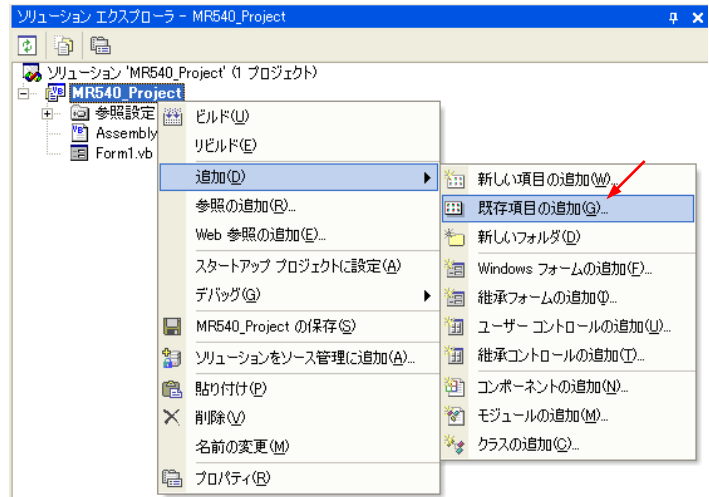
ソリューション エクスプローラ - MR540_Project
ソリューション 'MR540_Project' (1 プロジェクト)
MR540_Project
参照設定
Assembly
Form1.vb

ビルド(U)
リビルド(E)
追加(D)
参照の追加(R)...
Web 参照の追加(E)...
スタートアップ プロジェクトに設定(A)
デバッグ(G)
MR540_Project の保存(S)
ソリューションをソース管理に追加(A)...
貼り付け(P)
削除(V)
名前の変更(M)
プロパティ(R)

新しい項目の追加(W)...
既存項目の追加(G)...
新しいフォルダ(D)
Windows フォームの追加(F)...
継承フォームの追加(I)...
ユーザー コントロールの追加(U)...
継承コントロールの追加(T)...
コンポーネントの追加(N)...
モジュールの追加(M)...
クラスの追加(C)...